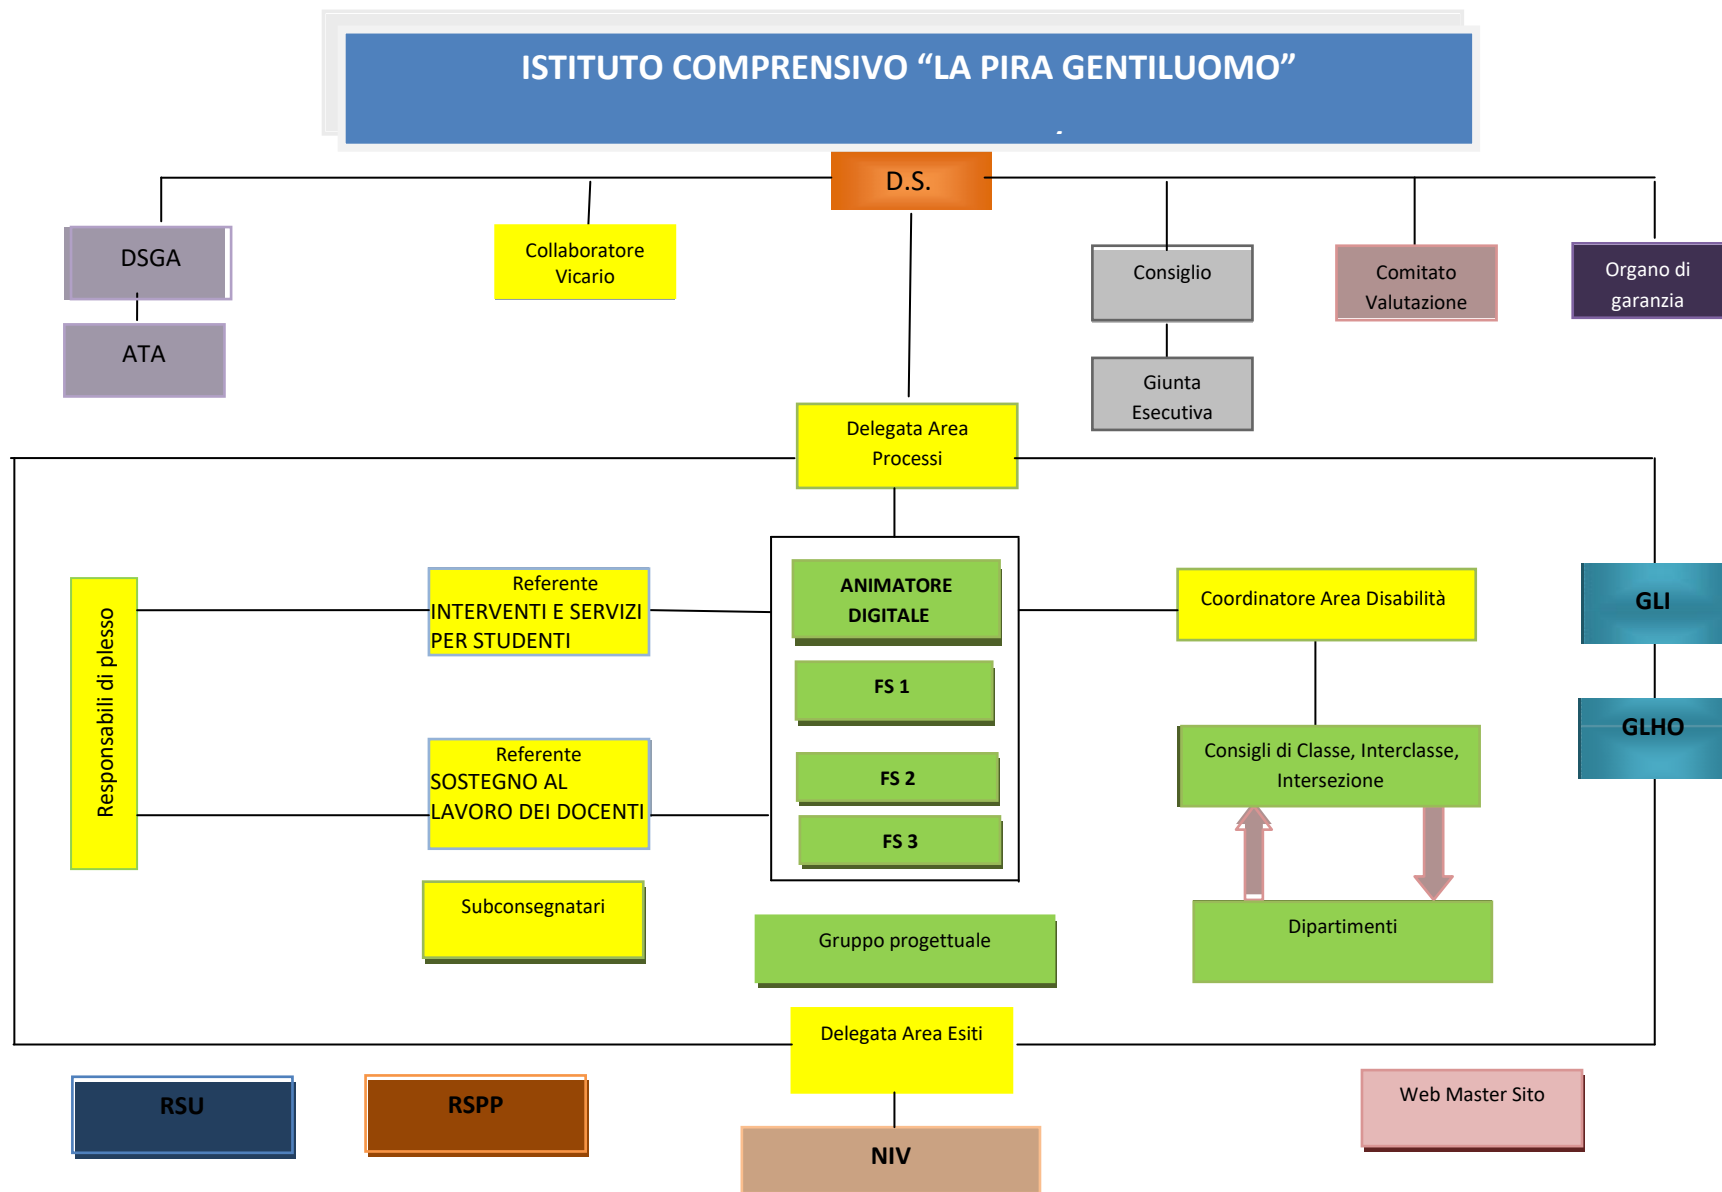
ISTITUTO COMPRENSIVO “LA PIRA GENTILUOMO”

D.S.

DSGA

ATA

Collaboratore Vicario

Consiglio

Giunta Esecutiva

Comitato Valutazione

Organo di garanzia

Delegata Area Processi

Responsabili di plesso

Referente INTERVENTI E SERVIZI PER STUDENTI

Referente SOSTEGNO AL LAVORO DEI DOCENTI

Subconsegnatari

ANIMATORE DIGITALE

FS 1

FS 2

FS 3

Gruppo progettuale

Coordinatore Area Disabilità

Consigli di Classe, Interclasse, Intersezione

Dipartimenti

GLI

GLHO

Delegata Area Esiti

NIV

RSU

RSPP

Web Master Sito